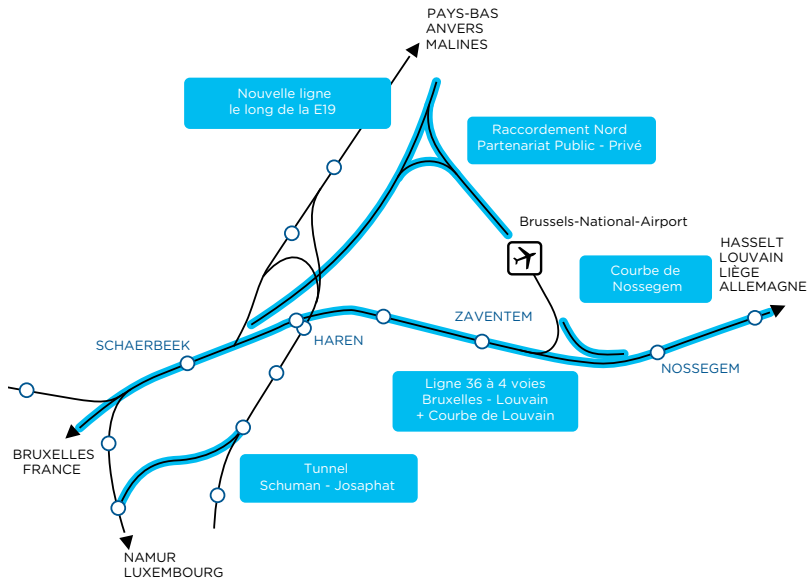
PAYS-BAS
ANVERS
MALINES

Nouvelle ligne
le long de la E19

Raccordement Nord
Partenariat Public - Privé

Brussels-National-Airport

HASSELT
LOUVAIN
LIÈGE
ALLEMAGNE

Courbe de
Nossegem

SCHAERBEEK

HAREN

ZAVENTEM

NOSSEGEM

Ligne 36 à 4 voies
Bruxelles - Louvain
+ Courbe de Louvain

BRUXELLES
FRANCE

Tunnel
Schuman - Josaphat

NAMUR
LUXEMBOURG